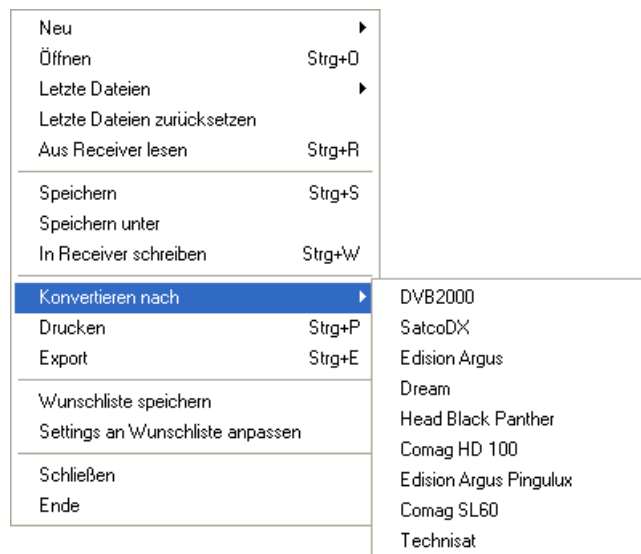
Neu
Öffnen Strg+O
Letzte Dateien
Letzte Dateien zurücksetzen
Aus Receiver lesen Strg+R

Speichern Strg+S
Speichern unter
In Receiver schreiben Strg+W

Konvertieren nach
Drucken Strg+P
Export Strg+E

Wunschliste speichern
Settings an Wunschliste anpassen

Schließen
Ende

DVB2000
SatcoDX
Edision Argus
Dream
Head Black Panther
Comag HD 100
Edision Argus Pingulux
Comag SL60
Technisat